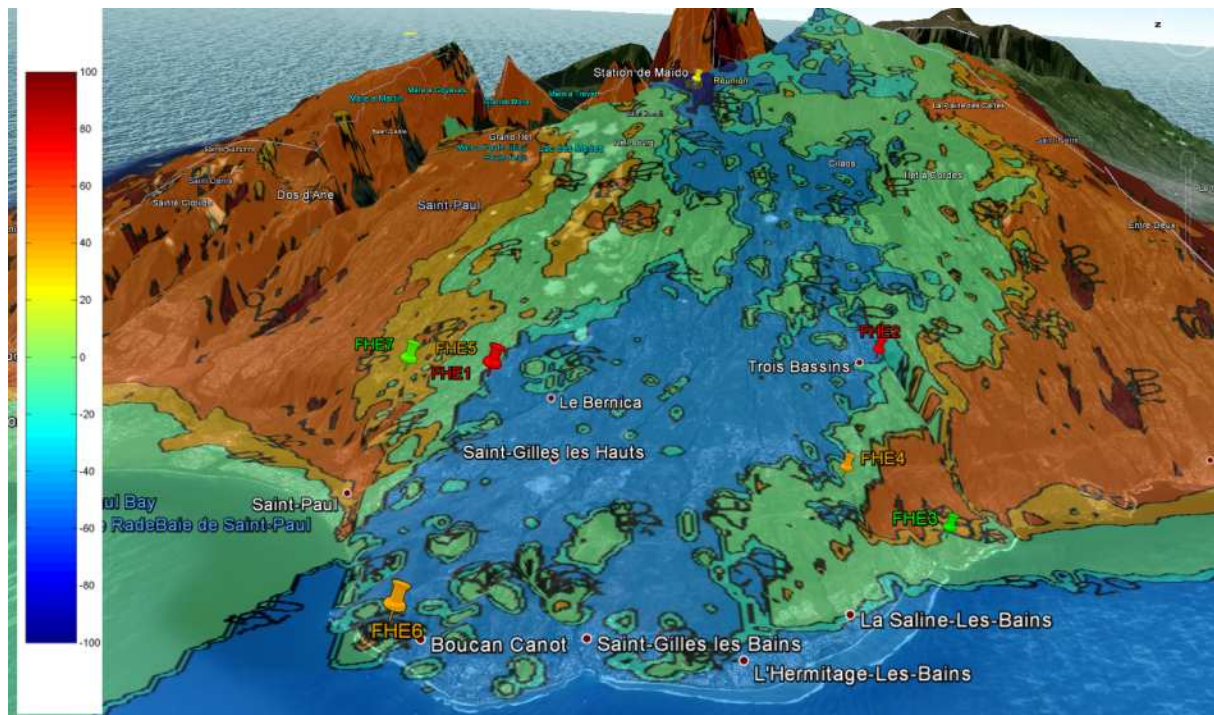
100
80
60
40
20
0
-20
-40
-60
-80
-100

Station de Maïdo
Réunion
Dos d'Ane
Saint-Paul
Grand Ilet
Cilaos
Ilet à Cordes
Entre-Deux
FHE7
FHE5
FHE1
FHE2
Trois Bassins
Le Bernica
Saint-Gilles les Hauts
FHE4
Saint-Paul
aul Bay
RadeBaie de Saint-Paul
FHE3
FHE6
Boucan Canot
Saint-Gilles les Bains
La Saline-Les-Bains
L'Hermitage-Les-Bains